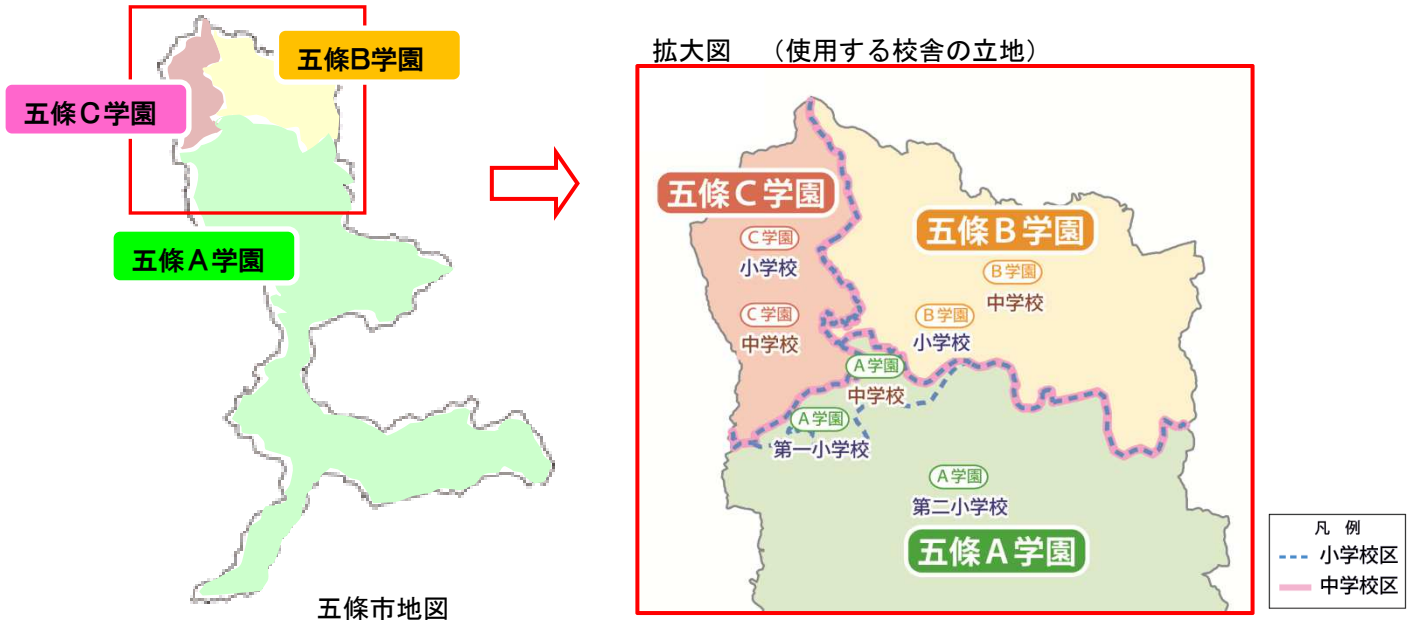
五條B学園

五條C学園

五條A学園

五條市地図

拡大図　（使用する校舎の立地）

五條C学園

五條B学園

C学園
小学校

C学園
中学校

B学園
中学校

B学園
小学校

A学園
中学校

A学園
第一小学校

A学園
第二小学校

五條A学園

凡　例
小学校区
中学校区